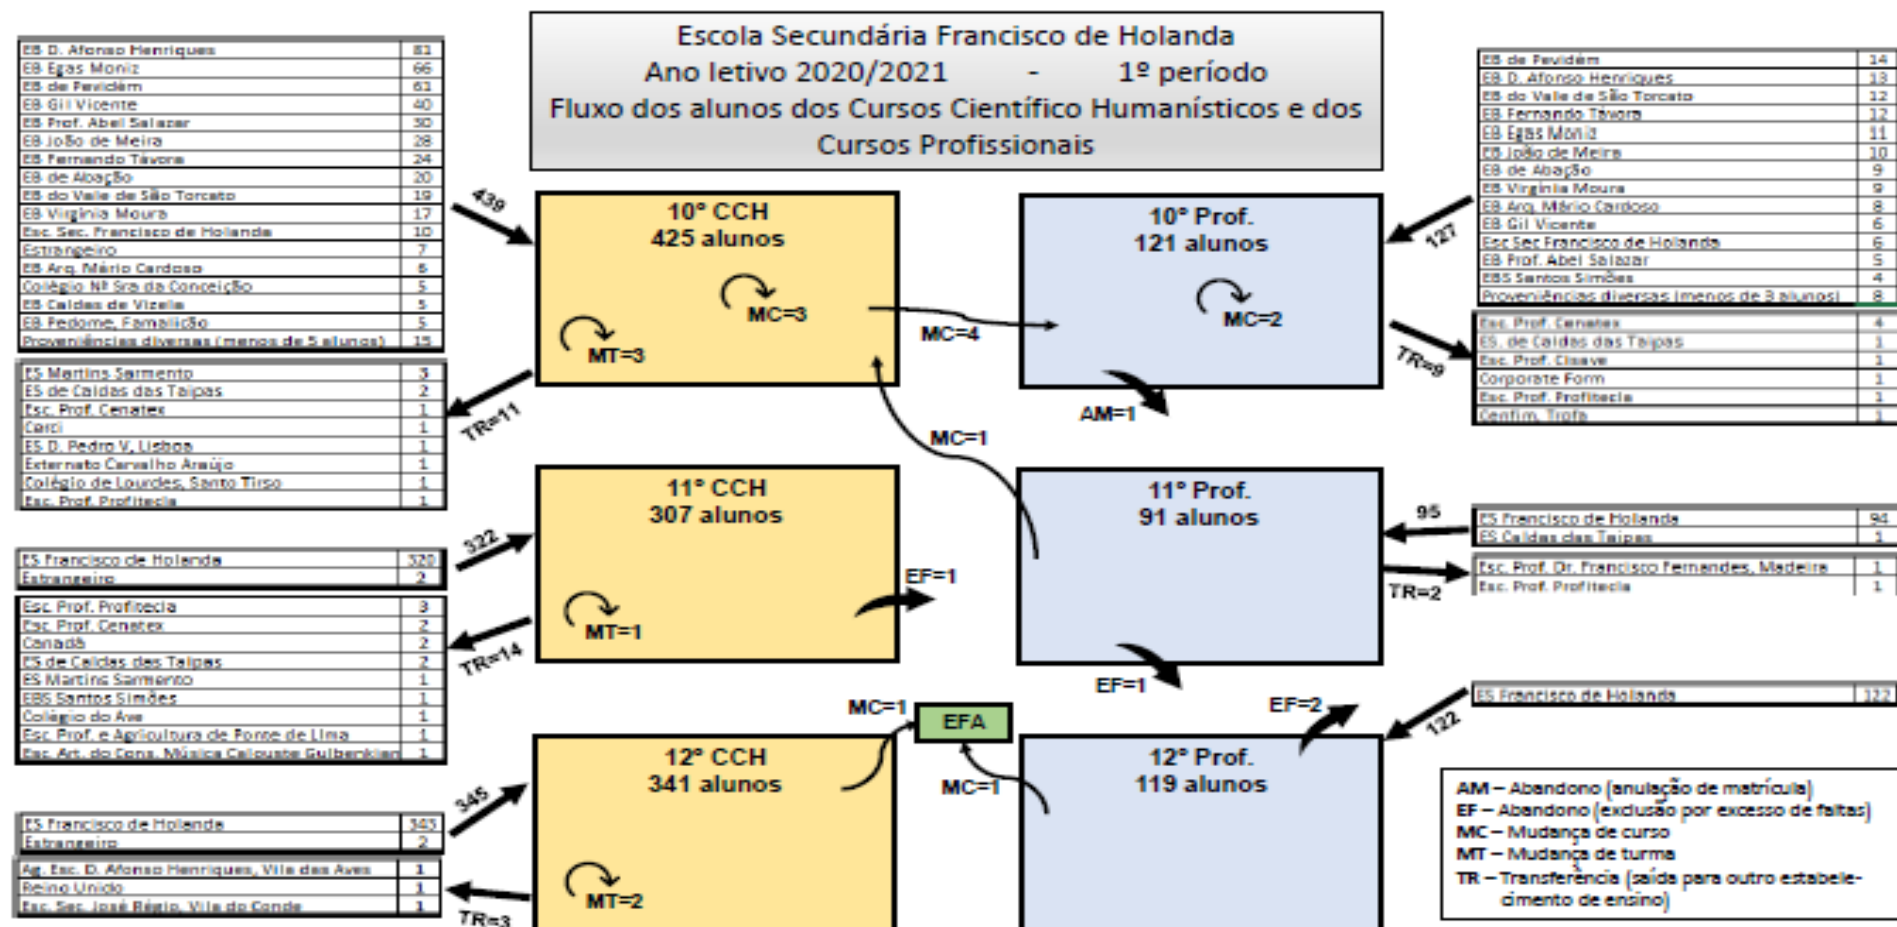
Escola Secundária Francisco de Holanda
Ano letivo 2020/2021 - 1º período
Fluxo dos alunos dos Cursos Científico Humanísticos e dos Cursos Profissionais

| EB D. Afonso Henriques | 81 |
|---|---|
| EB Egas Moniz | 66 |
| EB de Fevidém | 61 |
| EB Gil Vicente | 40 |
| EB Prof. Abel Salazar | 30 |
| EB João de Meira | 28 |
| EB Fernando Távora | 24 |
| EB de Abação | 20 |
| EB do Vale de São Torcato | 19 |
| EB Virgínia Moura | 17 |
| Esc. Sec. Francisco de Holanda | 10 |
| Estrangeiro | 7 |
| EB Arq. Mário Cardoso | 6 |
| Colégio Nª Sra da Conceição | 5 |
| EB Caldas de Vizela | 5 |
| EB Pedome, Famalicão | 5 |
| Proveniências diversas (menos de 5 alunos) | 15 |

439

10º CCH
425 alunos
MC=3
MT=3

MC=4

10º Prof.
121 alunos
MC=2

AM=1

127

| EB de Fevidém | 14 |
|---|---|
| EB D. Afonso Henriques | 13 |
| EB do Vale de São Torcato | 12 |
| EB Fernando Távora | 12 |
| EB Egas Moniz | 11 |
| EB João de Meira | 10 |
| EB de Abação | 9 |
| EB Virgínia Moura | 9 |
| EB Arq. Mário Cardoso | 8 |
| EB Gil Vicente | 6 |
| Esc Sec Francisco de Holanda | 6 |
| EB Prof. Abel Salazar | 5 |
| EBS Santos Simões | 4 |
| Proveniências diversas (menos de 3 alunos) | 8 |

TR=9

| Esc. Prof. Cenatex | 4 |
|---|---|
| ES. de Caldas das Taipas | 1 |
| Esc. Prof. Cisave | 1 |
| Corporate Form | 1 |
| Esc. Prof. Profitecla | 1 |
| Cenfim, Trofa | 1 |

TR=11

| ES Martins Sarmento | 3 |
|---|---|
| ES de Caldas das Taipas | 2 |
| Esc. Prof. Cenatex | 1 |
| Cerci | 1 |
| ES D. Pedro V, Lisboa | 1 |
| Externato Carvalho Araújo | 1 |
| Colégio de Lourdes, Santo Tirso | 1 |
| Esc. Prof. Profitecla | 1 |

MC=1

322

| ES Francisco de Holanda | 320 |
|---|---|
| Estrangeiro | 2 |

11º CCH
307 alunos
MT=1

EF=1

TR=14

| Esc. Prof. Profitecla | 3 |
|---|---|
| Esc. Prof. Cenatex | 2 |
| Canadá | 2 |
| ES de Caldas das Taipas | 2 |
| ES Martins Sarmento | 1 |
| EBS Santos Simões | 1 |
| Colégio do Ave | 1 |
| Esc. Prof. e Agricultura de Fonte de Lima | 1 |
| Esc. Art. do Cons. Música Calouste Gulbenkian | 1 |

11º Prof.
91 alunos

95

| ES Francisco de Holanda | 94 |
|---|---|
| ES Caldas das Taipas | 1 |

TR=2

| Esc. Prof. Dr. Francisco Fernandes, Madeira | 1 |
|---|---|
| Esc. Prof. Profitecla | 1 |

EF=1

EF=2

122

| ES Francisco de Holanda | 122 |
|---|---|

MC=1
EFA
MC=1

345

12º CCH
341 alunos
MT=2

12º Prof.
119 alunos

| ES Francisco de Holanda | 343 |
|---|---|
| Estrangeiro | 2 |

| Ag. Esc. D. Afonso Henriques, Vila das Aves | 1 |
|---|---|
| Reino Unido | 1 |
| Esc. Sec. José Régio, Vila do Conde | 1 |

TR=3

AM – Abandono (anulação de matrícula)
EF – Abandono (exclusão por excesso de faltas)
MC – Mudança de curso
MT – Mudança de turma
TR – Transferência (saída para outro estabelecimento de ensino)